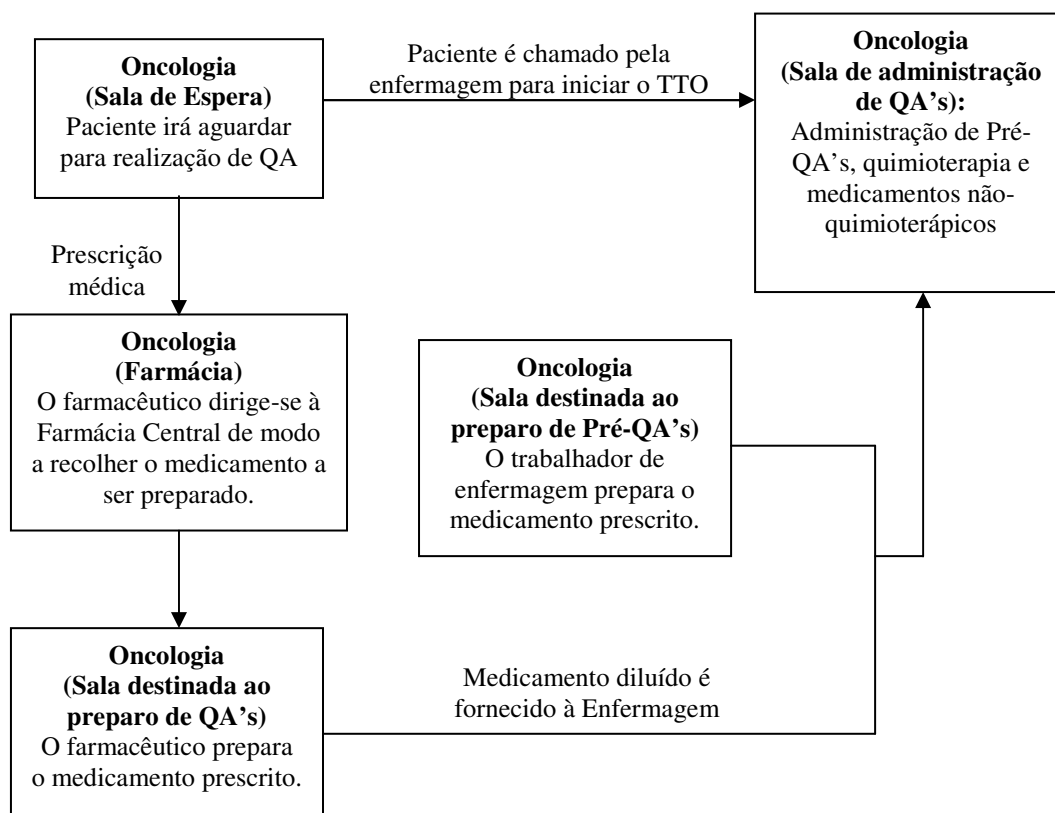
**Oncologia**
**(Sala de Espera)**
Paciente irá aguardar para realização de QA

Paciente é chamado pela enfermagem para iniciar o TTO

**Oncologia**
**(Sala de administração de QA's):**
Administração de Pré-QA's, quimioterapia e medicamentos não-quimioterápicos

Prescrição médica

**Oncologia**
**(Farmácia)**
O farmacêutico dirige-se à Farmácia Central de modo a recolher o medicamento a ser preparado.

**Oncologia**
**(Sala destinada ao preparo de Pré-QA's)**
O trabalhador de enfermagem prepara o medicamento prescrito.

**Oncologia**
**(Sala destinada ao preparo de QA's)**
O farmacêutico prepara o medicamento prescrito.

Medicamento diluído é fornecido à Enfermagem